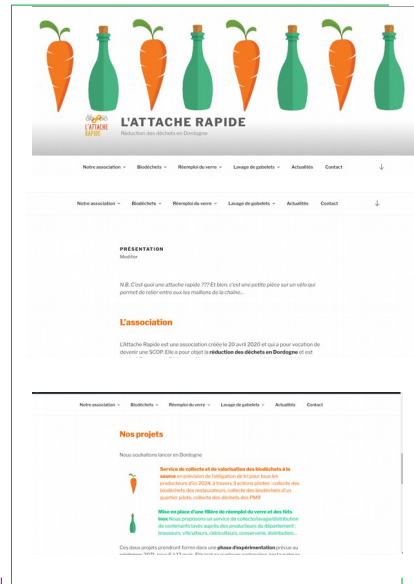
L'ATTACHE RAPIDE

L'ATTACHE RAPIDE
Réduction des déchets en Dordogne

Notre association ⌄ Biodéchets ⌄ Réemploi du verre ⌄ Lavage de gobelets ⌄ Actualités Contact ↓

Notre association ⌄ Biodéchets ⌄ Réemploi du verre ⌄ Lavage de gobelets ⌄ Actualités Contact ↓

PRÉSENTATION
Modifier

N.B. C'est quoi une attache rapide ??? Et bien, c'est une petite pièce sur un vélo qui permet de relier entre eux les maillons de la chaîne...

L'association

L'Attache Rapide est une association créée le 20 avril 2020 et qui a pour vocation de devenir une SCOP. Elle a pour objet la réduction des déchets en Dordogne et est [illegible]

Notre association ⌄ Biodéchets ⌄ Réemploi du verre ⌄ Lavage de gobelets ⌄ Actualités Contact

Nos projets

Nous souhaitons lancer en Dordogne

Service de collecte et de valorisation des biodéchets à la source en prévision de l'obligation de tri pour tous les producteurs d'ici 2024, à travers 3 actions pilotes : collecte des biodéchets des restaurateurs, collecte des biodéchets d'un quartier pilote, collecte des déchets des PMV

Mise en place d'une filière de réemploi du verre et des fûts inox Nous proposons un service de collecte/lavage/distribution de contenants lavés auprès des producteurs du département : brasseurs, viticulteurs, cidriculteurs, conserverie, distributeurs...

Ces deux projets prendront forme dans une phase d'expérimentation prévue au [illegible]